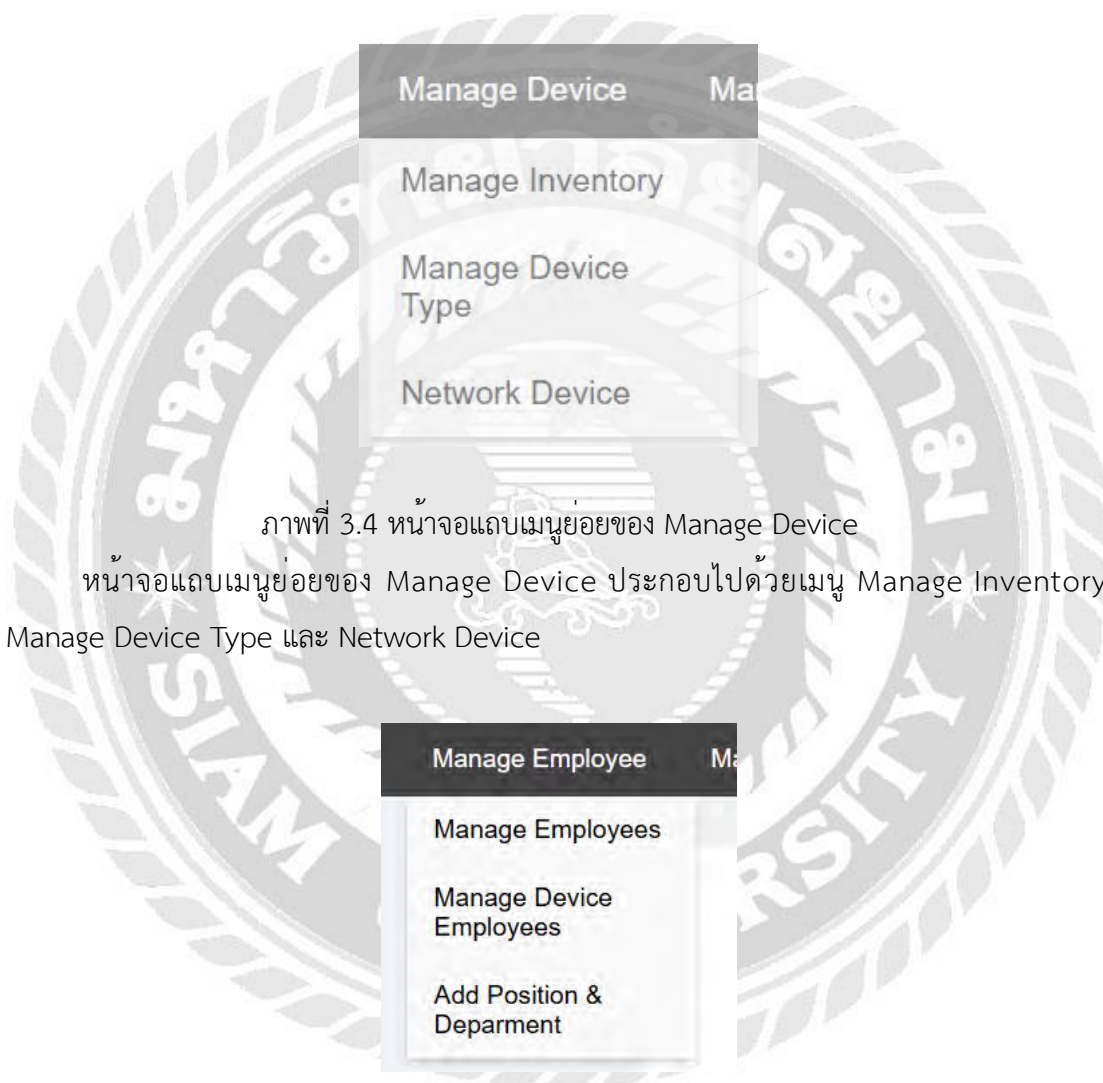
Manage Device Ma

Manage Inventory

Manage Device Type

Network Device

ภาพที่ 3.4 หน้าจอแถบเมนูย่อยของ Manage Device

หน้าจอแถบเมนูย่อยของ Manage Device ประกอบไปด้วยเมนู Manage Inventory Manage Device Type และ Network Device

Manage Employee Ma

Manage Employees

Manage Device Employees

Add Position & Deparment